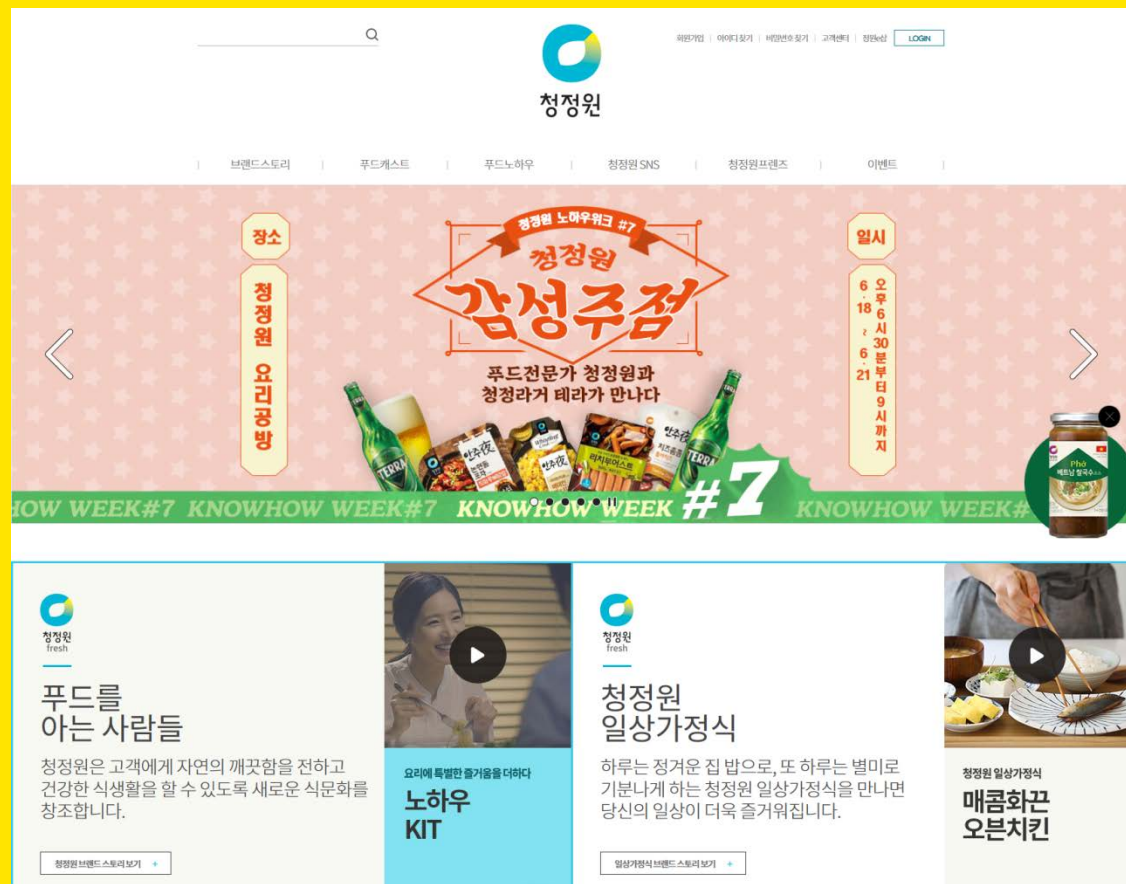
회원가입 | 아이디 찾기 | 비밀번호 찾기 | 고객센터 | 정원e샵 LOGIN

청정원

브랜드스토리 | 푸드캐스트 | 푸드노하우 | 청정원 SNS | 청정원프렌즈 | 이벤트

청정원 노하우위크 #7

청정원 감성주점

장소 청정원 요리공방

일시 6.18 ~ 6.21 오후 6시 30분부터 9시까지

푸드전문가 청정원과 청정라거 테라가 만나다

KNOWHOW WEEK#7 KNOWHOW WEEK#7 KNOWHOW WEEK #7 KNOWHOW WEEK#

청정원 fresh

푸드를 아는 사람들

청정원은 고객에게 자연의 깨끗함을 전하고 건강한 식생활을 할 수 있도록 새로운 식문화를 창조합니다.

청정원 브랜드 스토리 보기 +

요리에 특별한 즐거움을 더하다

노하우 KIT

청정원 fresh

청정원 일상가정식

하루는 정겨운 집 밥으로, 또 하루는 별미로 기분나게 하는 청정원 일상가정식을 만나면 당신의 일상이 더욱 즐거워집니다.

일상가정식 브랜드 스토리 보기 +

청정원 일상가정식

매콤화끈 오븐치킨